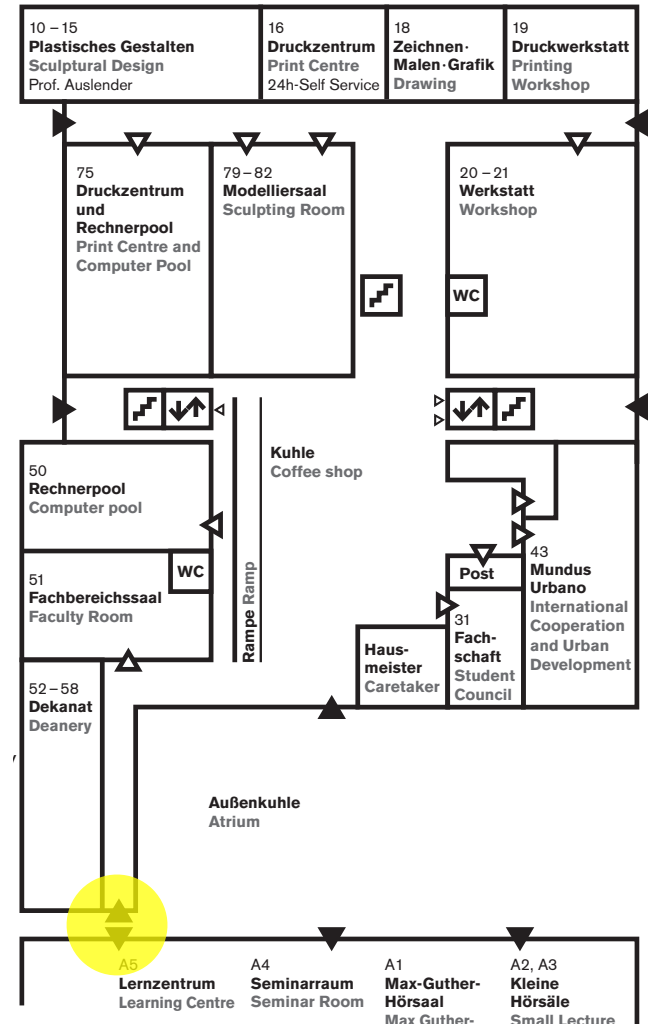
10 – 15
Plastisches Gestalten
Sculptural Design
Prof. Auslender

16
Druckzentrum
Print Centre
24h-Self Service

18
Zeichnen·
Malen·Grafik
Drawing

19
Druckwerkstatt
Printing
Workshop

75
Druckzentrum und Rechnerpool
Print Centre and Computer Pool

79 – 82
Modelliersaal
Sculpting Room

20 – 21
Werkstatt
Workshop

WC

Kuhle
Coffee shop

50
Rechnerpool
Computer pool

WC

51
Fachbereichssaal
Faculty Room

Rampe Ramp

Post

43
Mundus Urbano
International Cooperation and Urban Development

31
Fachschaft
Student Council

Hausmeister
Caretaker

52 – 58
Dekanat
Deanery

Außenkuhle
Atrium

A5
Lernzentrum
Learning Centre

A4
Seminarraum
Seminar Room

A1
Max-Guther-Hörsaal
Max Guther-

A2, A3
Kleine Hörsäle
Small Lecture